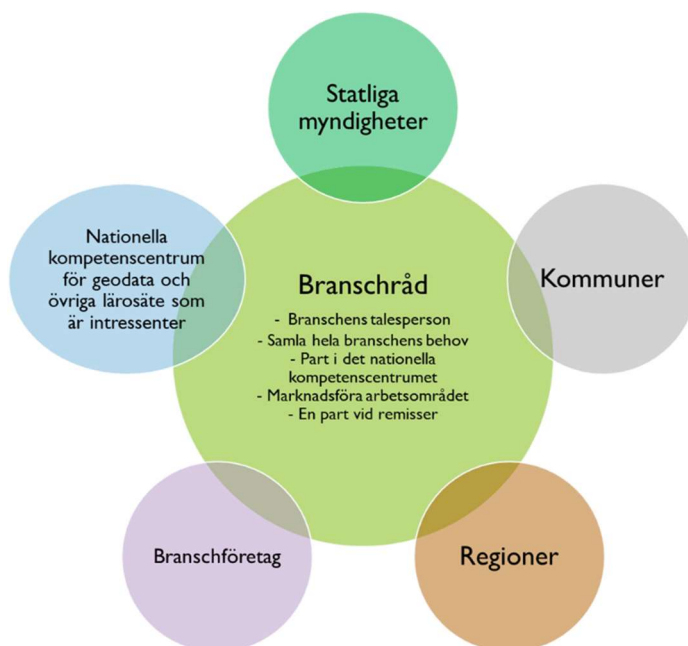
Statliga myndigheter

Nationella kompetenscentrum för geodata och övriga lärosäte som är intressenter

Branschråd
- Branschens talesperson
- Samla hela branschens behov
- Part i det nationella kompetenscentrumet
- Marknadsföra arbetsområdet
- En part vid remisser

Kommuner

Branschföretag

Regioner